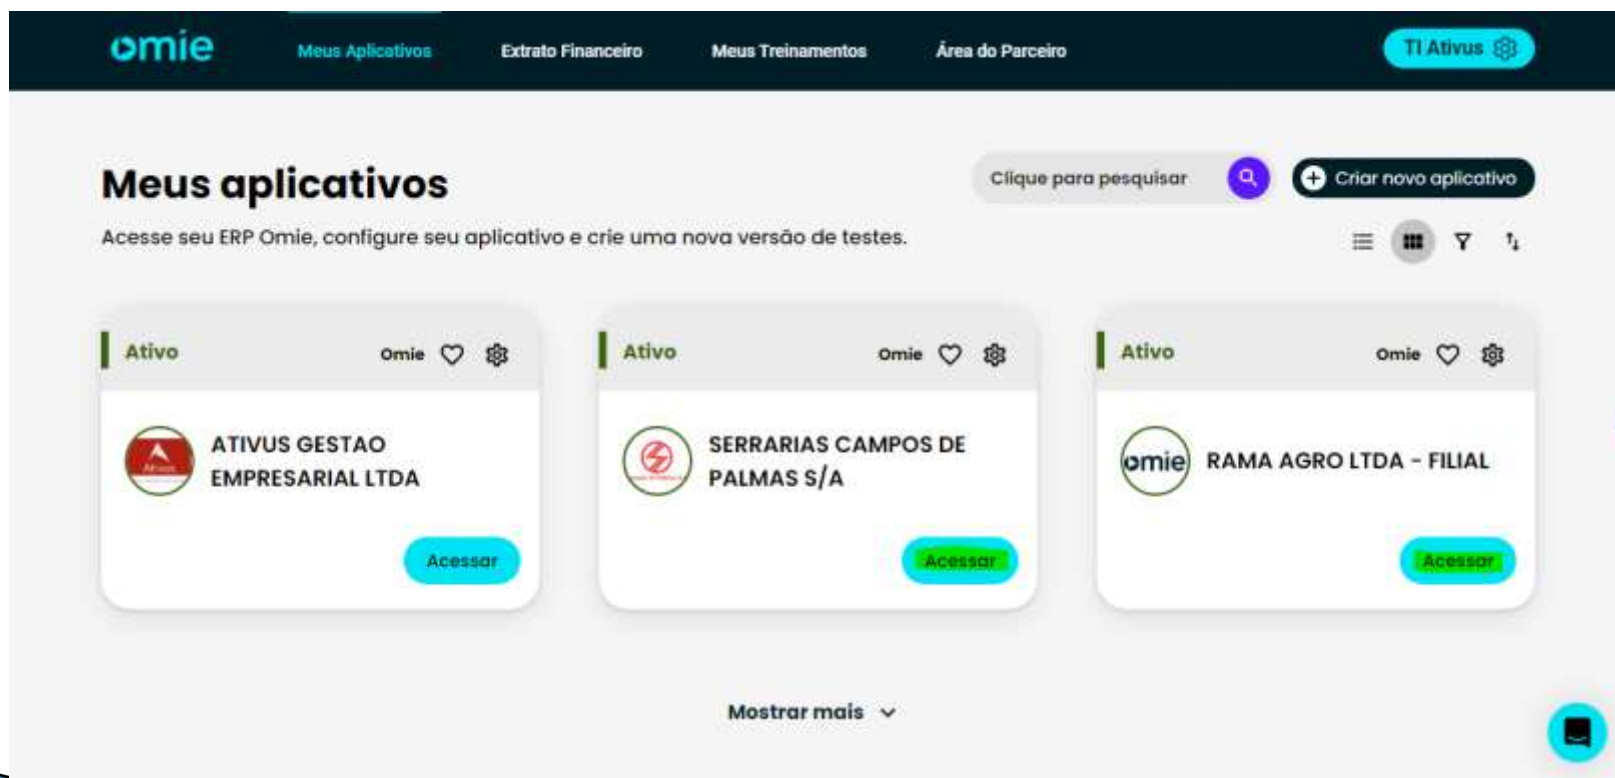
omie Meus Aplicativos Extrato Financeiro Meus Treinamentos Área do Parceiro TI Ativus

Meus aplicativos

Clique para pesquisar

Criar novo aplicativo

Acesse seu ERP Omie, configure seu aplicativo e crie uma nova versão de testes.

Ativo
Omie

ATIVUS GESTAO EMPRESARIAL LTDA

Acessar

Ativo
Omie

SERRARIAS CAMPOS DE PALMAS S/A

Acessar

Ativo
Omie

omie

RAMA AGRO LTDA - FILIAL

Acessar

Mostrar mais